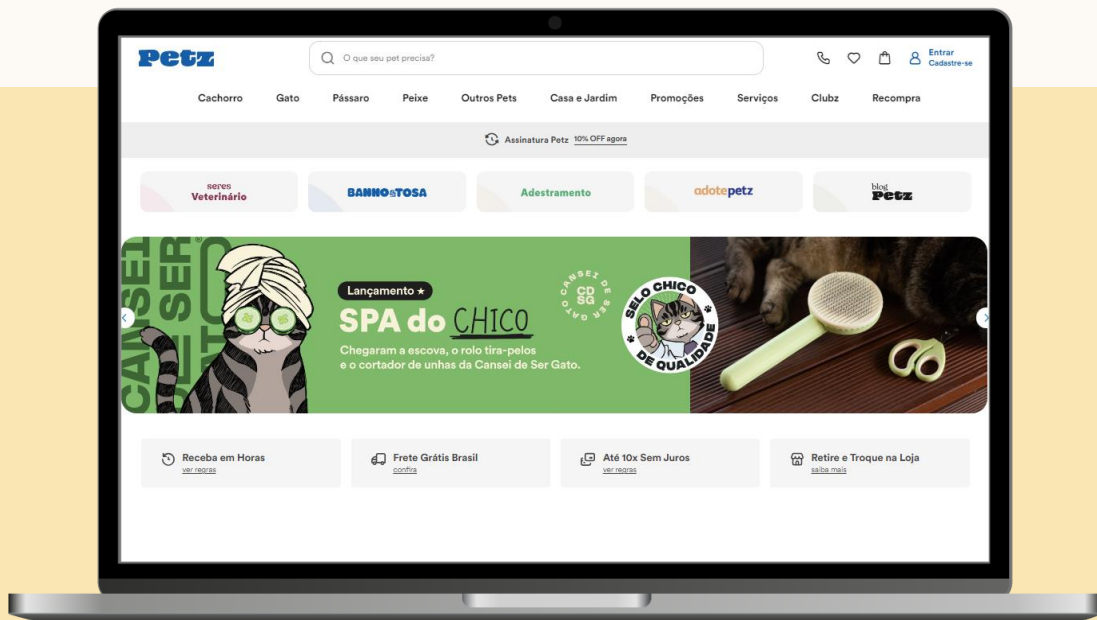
Petz

O que seu pet precisa?

Entrar
Cadastre-se

Cachorro Gato Pássaro Peixe Outros Pets Casa e Jardim Promoções Serviços Clubz Recompra

Assinatura Petz 10% OFF agora

seres Veterinário

BANHO&TOSA

Adestramento

adotepetz

blog Petz

CANSEI DE SER GATO

Lançamento ★

SPA do CHICO

Chegaram a escova, o rolo tira-pelos e o cortador de unhas da Cansei de Ser Gato.

CANSEI DE SER GATO CDSG

SELO CHICO DE QUALIDADE

Receba em Horas
ver regras

Frete Grátis Brasil
confira

Até 10x Sem Juros
ver regras

Retire e Troque na Loja
saiba mais